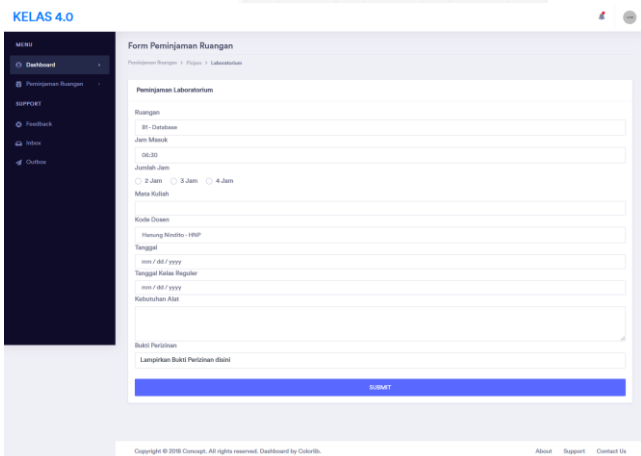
KELAS 4.0

MENU

Dashboard

Peminjaman Ruangan

SUPPORT

Feedback

Inbox

Outbox

Form Peminjaman Ruangan

Peminjaman Ruangan > Pusat > Laboratorium

Peminjaman Laboratorium

Ruangan

B1 - Database

Jam Masuk

06:30

Jumlah Jam

2 Jam 3 Jam 4 Jam

Mata Kuliah

Kode Dosen

Hanung Nindito - HNP

Tanggal

mm / dd / yyyy

Tanggal Kelas Reguler

mm / dd / yyyy

Kebutuhan Alat

Bukti Perizinan

Lampirkan Bukti Perizinan disini

SUBMIT

Copyright © 2018 Concept. All rights reserved. Dashboard by Colorlib.

About Support Contact Us